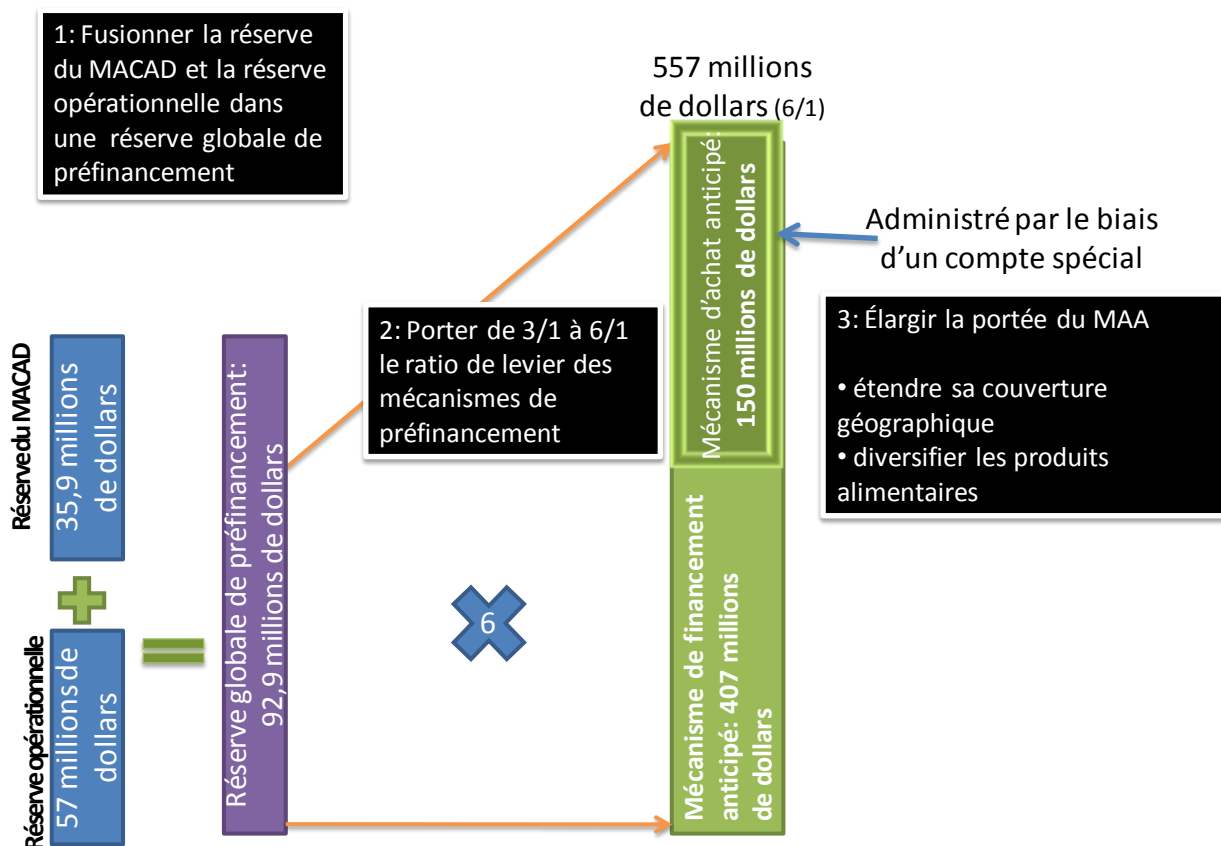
1: Fusionner la réserve du MACAD et la réserve opérationnelle dans une réserve globale de préfinancement

557 millions de dollars (6/1)

Mécanisme d'achat anticipé: **150 millions de dollars**

Administré par le biais d'un compte spécial

2: Porter de 3/1 à 6/1 le ratio de levier des mécanismes de préfinancement

3: Élargir la portée du MAA

• étendre sa couverture géographique
• diversifier les produits alimentaires

Réserve du MACAD

35,9 millions de dollars

Réserve globale de préfinancement: 92,9 millions de dollars

6

Réserve opérationnelle

57 millions de dollars

Mécanisme de financement anticipé: 407 millions de dollars